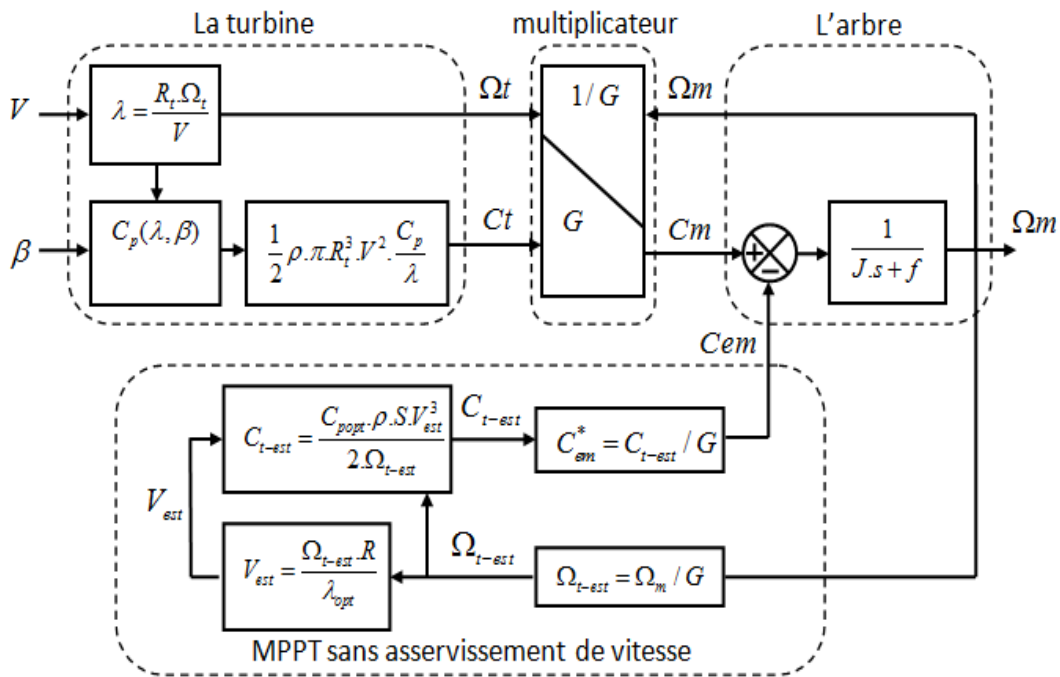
La turbine

multiplicateur

L'arbre

$V$

$\lambda = \frac{R_t.\Omega_t}{V}$

$\Omega t$

$1/G$

$\Omega m$

$\beta$

$C_p(\lambda,\beta)$

$\frac{1}{2}\rho.\pi.R_t^3.V^2.\frac{C_p}{\lambda}$

$Ct$

$G$

$Cm$

+

−

$\frac{1}{J.s+f}$

$\Omega m$

$Cem$

$C_{t-est} = \frac{C_{popt}.\rho.S.V_{est}^3}{2.\Omega_{t-est}}$

$C_{t-est}$

$C_{em}^* = C_{t-est}/G$

$V_{est}$

$V_{est} = \frac{\Omega_{t-est}.R}{\lambda_{opt}}$

$\Omega_{t-est}$

$\Omega_{t-est} = \Omega_m/G$

MPPT sans asservissement de vitesse